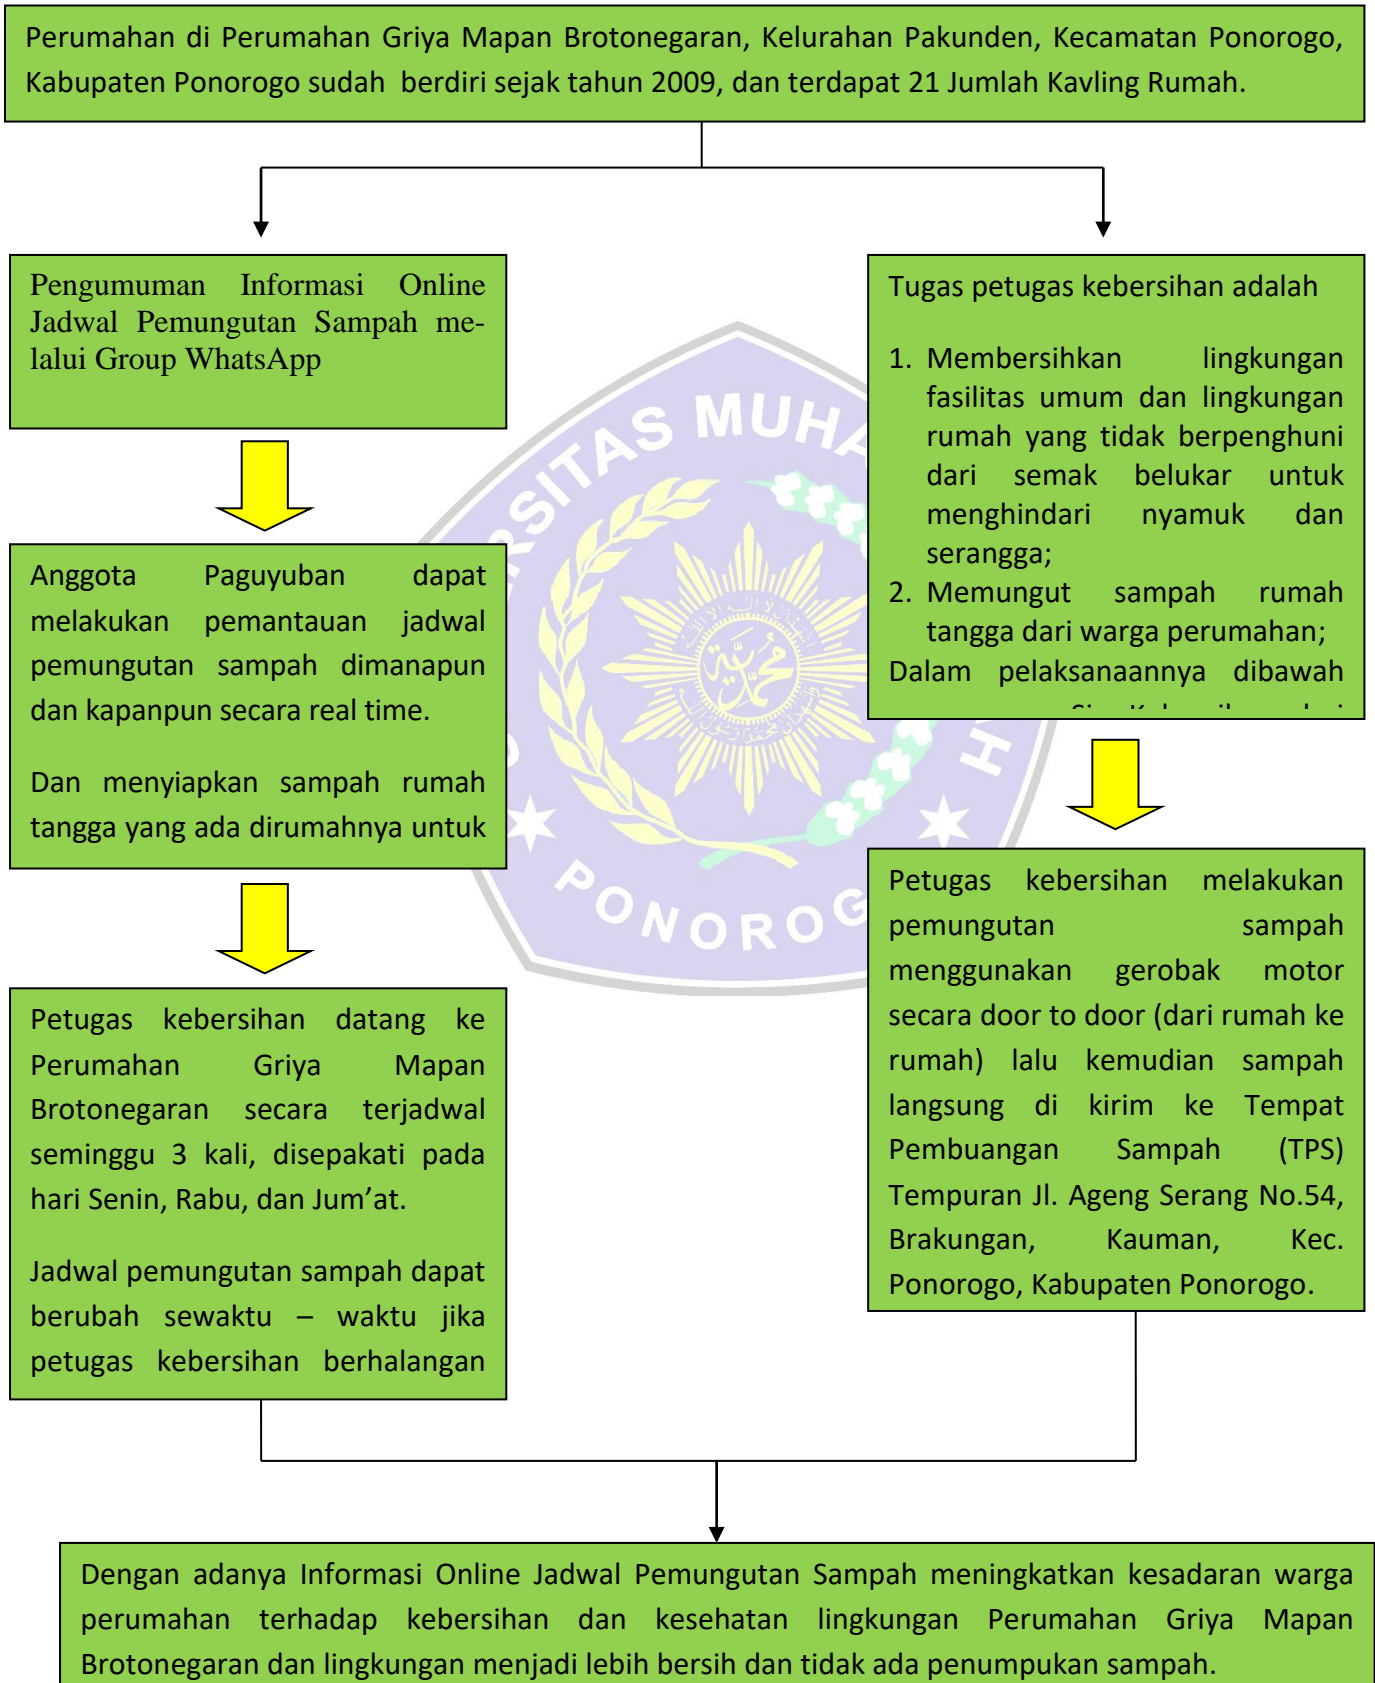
Perumahan di Perumahan Griya Mapan Brotonegaran, Kelurahan Pakunden, Kecamatan Ponorogo, Kabupaten Ponorogo sudah berdiri sejak tahun 2009, dan terdapat 21 Jumlah Kavling Rumah.

Pengumuman Informasi Online Jadwal Pemungutan Sampah melalui Group WhatsApp

Anggota Paguyuban dapat melakukan pemantauan jadwal pemungutan sampah dimanapun dan kapanpun secara real time.

Dan menyiapkan sampah rumah tangga yang ada dirumahnya untuk

Petugas kebersihan datang ke Perumahan Griya Mapan Brotonegaran secara terjadwal seminggu 3 kali, disepakati pada hari Senin, Rabu, dan Jum'at.

Jadwal pemungutan sampah dapat berubah sewaktu – waktu jika petugas kebersihan berhalangan

Tugas petugas kebersihan adalah

1. Membersihkan lingkungan fasilitas umum dan lingkungan rumah yang tidak berpenghuni dari semak belukar untuk menghindari nyamuk dan serangga;
2. Memungut sampah rumah tangga dari warga perumahan;

Dalam pelaksanaannya dibawah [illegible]

Petugas kebersihan melakukan pemungutan sampah menggunakan gerobak motor secara door to door (dari rumah ke rumah) lalu kemudian sampah langsung di kirim ke Tempat Pembuangan Sampah (TPS) Tempuran Jl. Ageng Serang No.54, Brakungan, Kauman, Kec. Ponorogo, Kabupaten Ponorogo.

Dengan adanya Informasi Online Jadwal Pemungutan Sampah meningkatkan kesadaran warga perumahan terhadap kebersihan dan kesehatan lingkungan Perumahan Griya Mapan Brotonegaran dan lingkungan menjadi lebih bersih dan tidak ada penumpukan sampah.